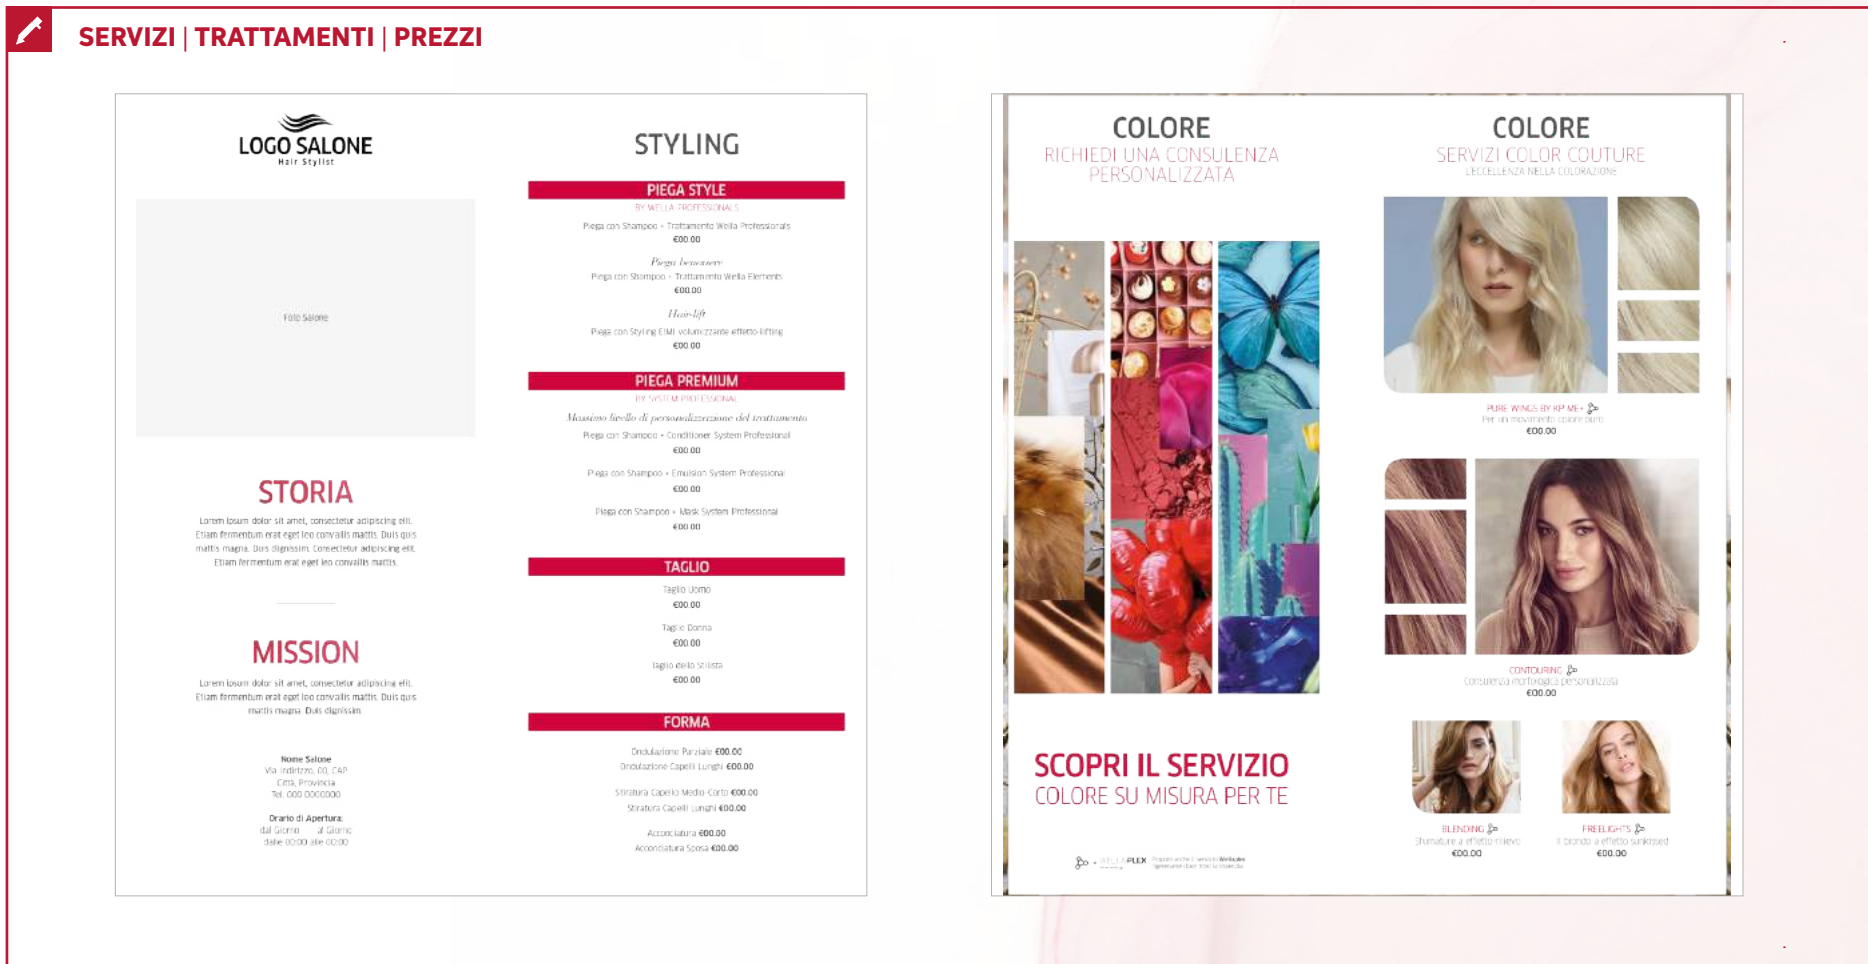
SERVIZI | TRATTAMENTI | PREZZI

LOGO SALONE
Hair Stylist

Foto Salone

STORIA

Lorem ipsum dolor sit amet, consectetur adipiscing elit. Etiam fermentum erat eget leo convallis mattis. Duis quis mattis magna. Duis dignissim. Consectetur adipiscing elit. Etiam fermentum erat eget leo convallis mattis.

MISSION

Lorem ipsum dolor sit amet, consectetur adipiscing elit. Etiam fermentum erat eget leo convallis mattis. Duis quis mattis magna. Duis dignissim.

Nome Salone
Via Indirizzo, 00, CAP
Città, Provincia
Tel. 000 0000000

Orario di Apertura:
dal Giorno al Giorno
dalle 00:00 alle 00:00

STYLING

PIEGA STYLE
BY WELLA PROFESSIONALS
Piega con Shampoo + Trattamento Wella Professionals
€00.00
Piega benessere
Piega con Shampoo + Trattamento Wella Elements
€00.00
Hair-lift
Piega con Styling EIMI volumizzante effetto-lifting
€00.00

PIEGA PREMIUM
BY SYSTEM PROFESSIONAL
Massimo livello di personalizzazione del trattamento
Piega con Shampoo + Conditioner System Professional
€00.00
Piega con Shampoo + Emulsion System Professional
€00.00
Piega con Shampoo + Mask System Professional
€00.00

TAGLIO
Taglio Uomo
€00.00
Taglio Donna
€00.00
Taglio dello Stilista
€00.00

FORMA
Ondulazione Parziale €00.00
Ondulazione Capelli Lunghi €00.00
Stiratura Capelli Medio-Corto €00.00
Stiratura Capelli Lunghi €00.00
Acconciatura €00.00
Acconciatura Sposa €00.00

COLORE
RICHIEDI UNA CONSULENZA PERSONALIZZATA

SCOPRI IL SERVIZIO
COLORE SU MISURA PER TE

WELLAPLEX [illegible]

COLORE
SERVIZI COLOR COUTURE
L'ECCELLENZA NELLA COLORAZIONE

PURE WINGS BY KP ME+
Per un movimento colore puro
€00.00

CONTOURING
Consulenza morfologica personalizzata
€00.00

BLENDING
Sfumature a effetto rilievo
€00.00

FREELIGHTS
Il biondo a effetto sunkissed
€00.00